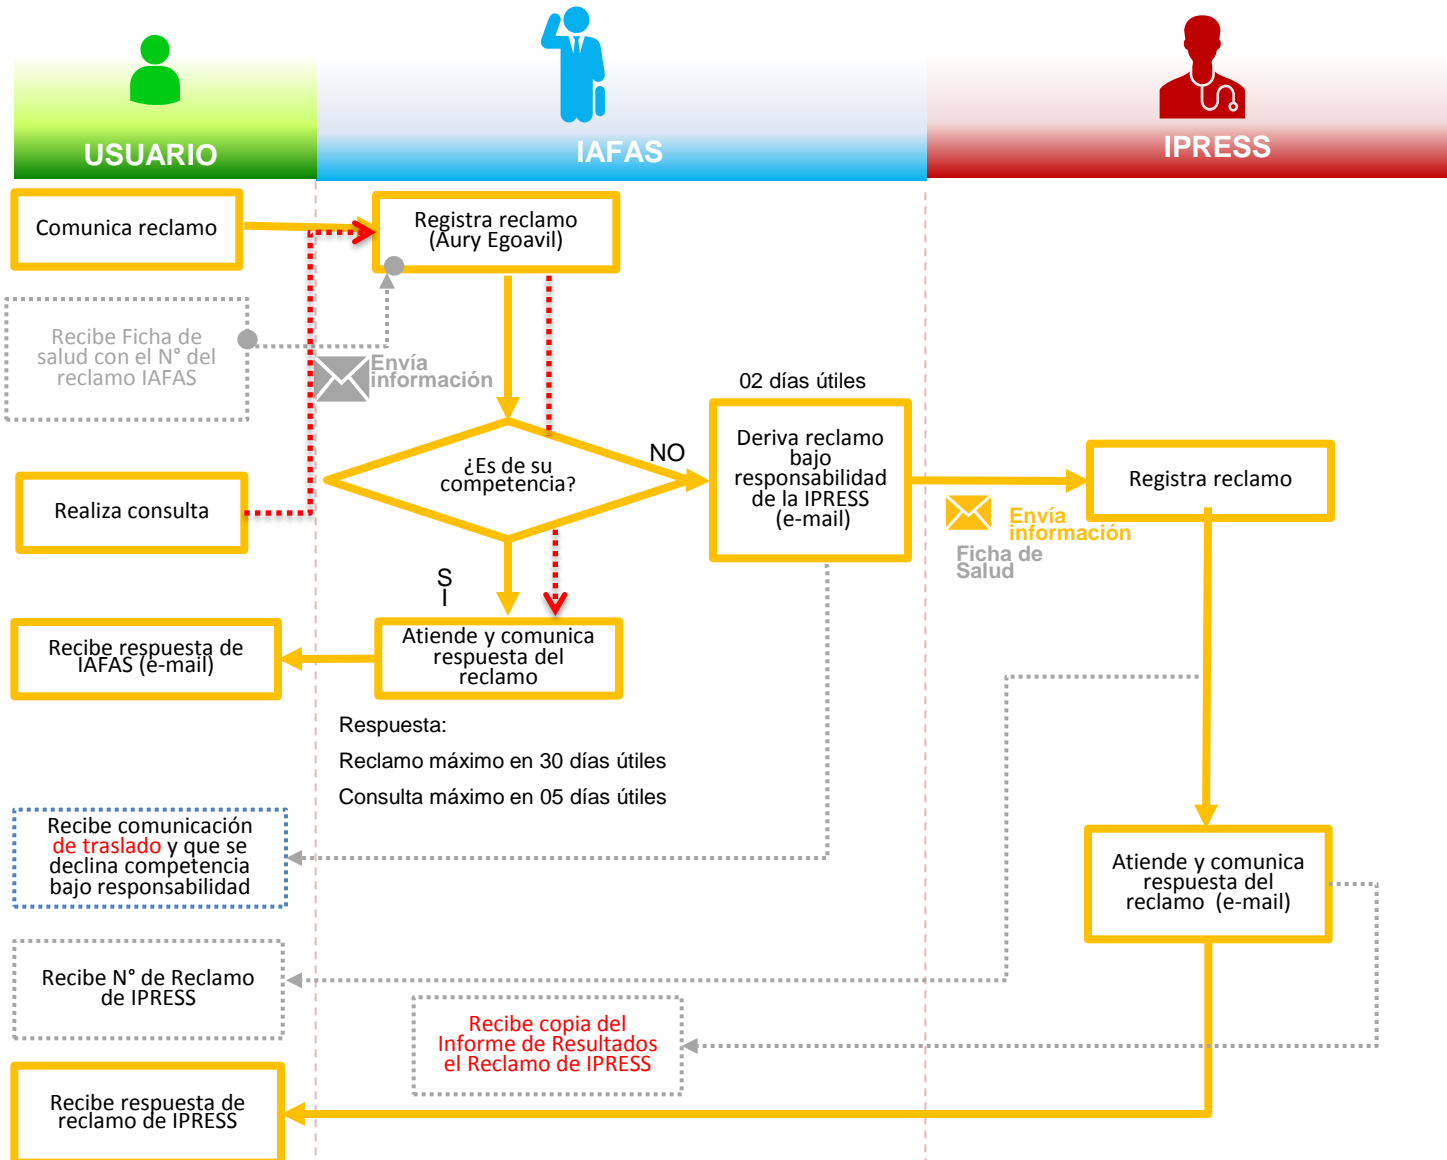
USUARIO

IAFAS

IPRESS

Comunica reclamo

Registra reclamo (Aury Egoavil)

Recibe Ficha de salud con el N° del reclamo IAFAS

Envía información

02 días útiles

¿Es de su competencia?

NO

Deriva reclamo bajo responsabilidad de la IPRESS (e-mail)

Registra reclamo

Realiza consulta

Envía información

Ficha de Salud

SI

Recibe respuesta de IAFAS (e-mail)

Atiende y comunica respuesta del reclamo

Respuesta:

Reclamo máximo en 30 días útiles

Consulta máximo en 05 días útiles

Recibe comunicación de traslado y que se declina competencia bajo responsabilidad

Atiende y comunica respuesta del reclamo (e-mail)

Recibe N° de Reclamo de IPRESS

Recibe copia del Informe de Resultados el Reclamo de IPRESS

Recibe respuesta de reclamo de IPRESS